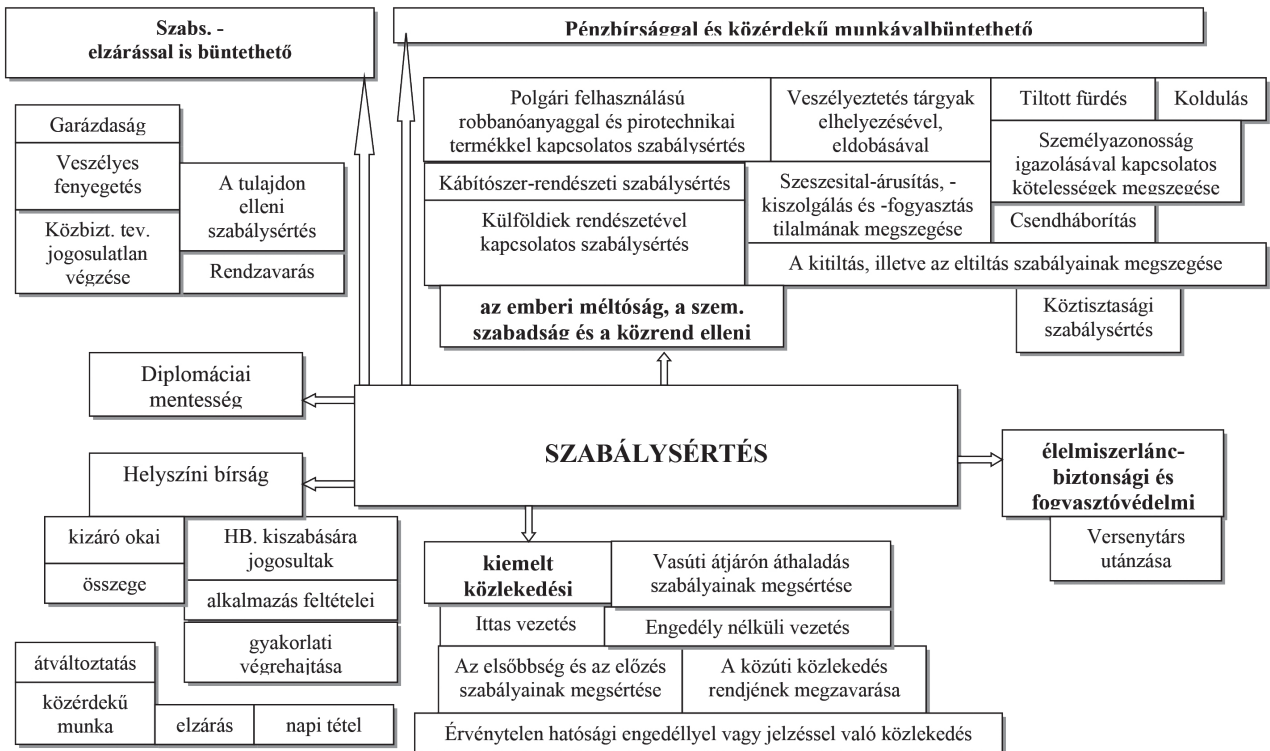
Szabs. - elzárással is büntethető

Pénzbírsággal és közérdekű munkával büntethető

Garázdaság

Veszélyes fenyegetés

Közbizt. tev. jogosulatlan végzése

A tulajdon elleni szabálysértés

Rendzavarás

Polgári felhasználású robbanóanyaggal és pirotechnikai termékkel kapcsolatos szabálysértés

Veszélyeztetés tárgyak elhelyezésével, eldobásával

Tiltott fürdés

Koldulás

Személyazonosság igazolásával kapcsolatos kötelességek megszegése

Kábítószer-rendészeti szabálysértés

Szeszesital-árusítás, -kiszolgálás és -fogyasztás tilalmának megszegése

Külföldiek rendészetével kapcsolatos szabálysértés

Csendháborítás

A kitiltás, illetve az eltiltás szabályainak megszegése

az emberi méltóság, a szem. szabadság és a közrend elleni

Köztisztasági szabálysértés

Diplomáciai mentesség

SZABÁLYSÉRTÉS

élelmiszerlánc-biztonsági és fogyasztóvédelmi

Versenytárs utánzása

Helyszíni bírság

kizáró okai

összege

HB. kiszabására jogosultak

alkalmazás feltételei

gyakorlati végrehajtása

kiemelt közlekedési

Vasúti átjárón áthaladás szabályainak megsértése

Ittas vezetés

Engedély nélküli vezetés

Az elsőbbség és az előzés szabályainak megsértése

A közúti közlekedés rendjének megzavarása

Érvénytelen hatósági engedéllyel vagy jelzéssel való közlekedés

átváltoztatás

közérdekű munka

elzárás

napi tétel